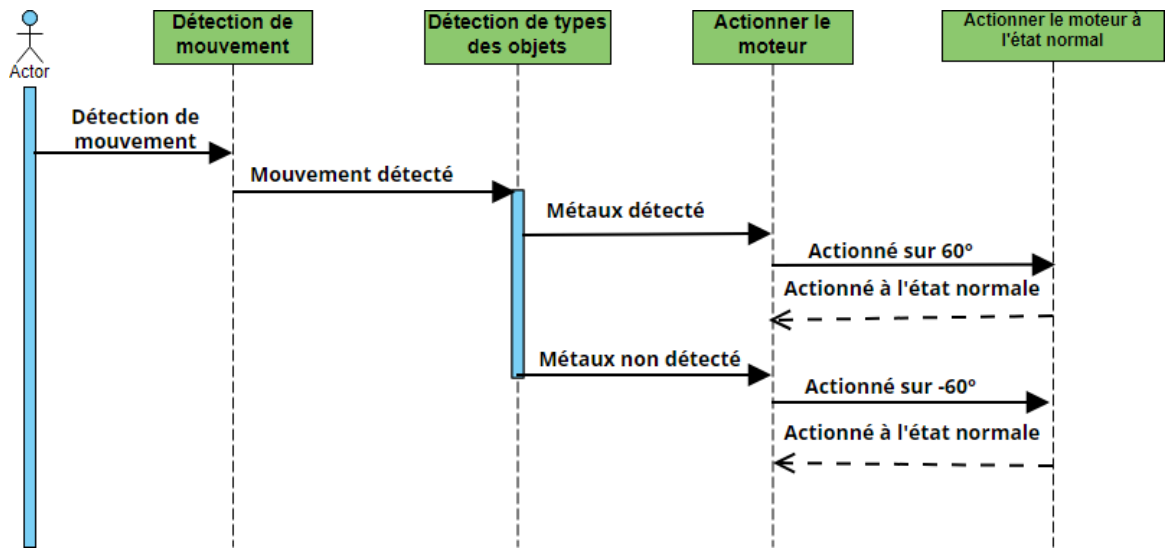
Actor

Détection de mouvement

Détection de types des objets

Actionner le moteur

Actionner le moteur à l'état normal

Détection de mouvement

Mouvement détecté

Métaux détecté

Actionné sur 60º

Actionné à l'état normale

Métaux non détecté

Actionné sur -60º

Actionné à l'état normale